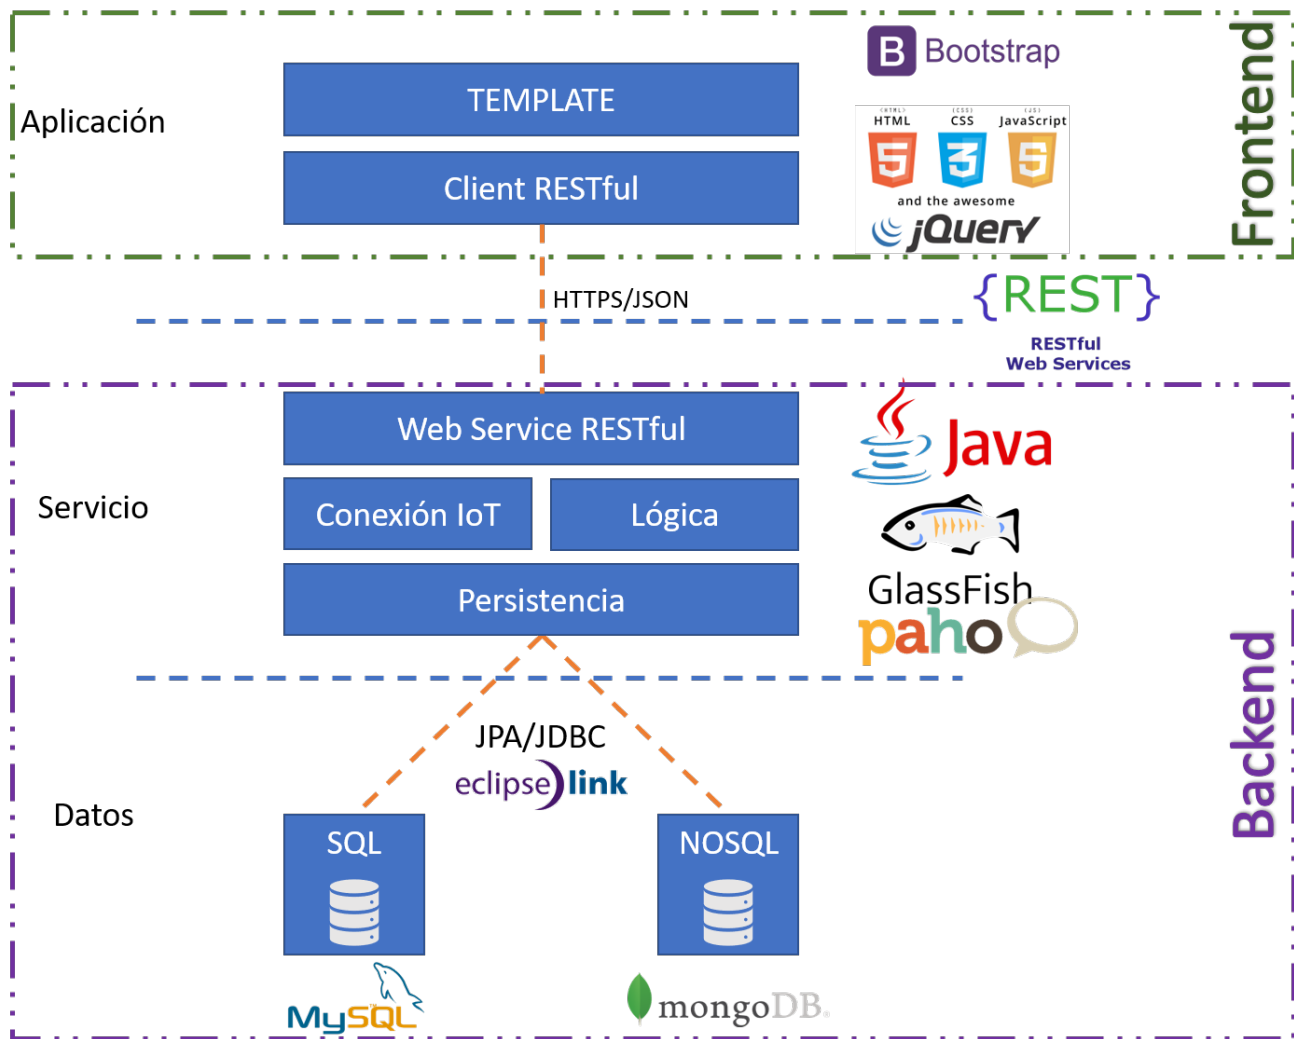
Aplicación

TEMPLATE

Client RESTful

B Bootstrap

HTML CSS JavaScript

and the awesome

jQuery

Frontend

HTTPS/JSON

{REST}

RESTful Web Services

Web Service RESTful

Servicio

Conexión IoT

Lógica

Persistencia

Java

GlassFish

paho

JPA/JDBC

eclipse link

Datos

SQL

NOSQL

MySQL

mongoDB

Backend